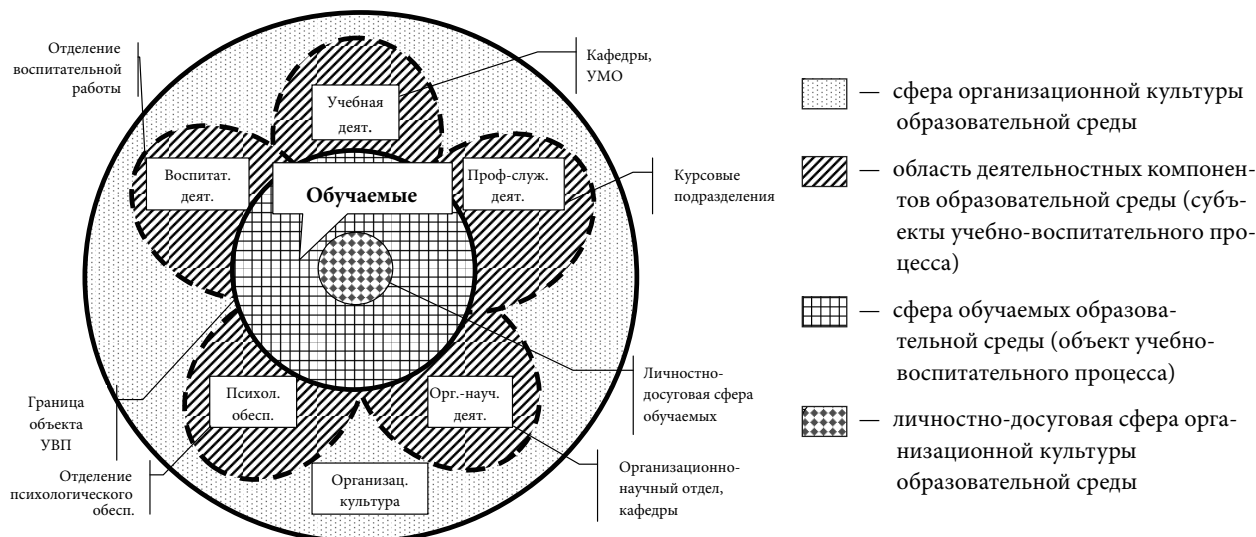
Отделение воспитательной работы

Кафедры, УМО

Учебная деят.

Воспитат. деят.

Обучаемые

Проф-служ. деят.

Курсовые подразделения

Граница объекта УВП

Психол. обесп.

Орг.-науч. деят.

Личностно-досуговая сфера обучаемых

Отделение психологического обесп.

Организац. культура

Организационно-научный отдел, кафедры

— сфера организационной культуры образовательной среды

— область деятельностных компонентов образовательной среды (субъекты учебно-воспитательного процесса)

— сфера обучаемых образовательной среды (объект учебно-воспитательного процесса)

— личностно-досуговая сфера организационной культуры образовательной среды